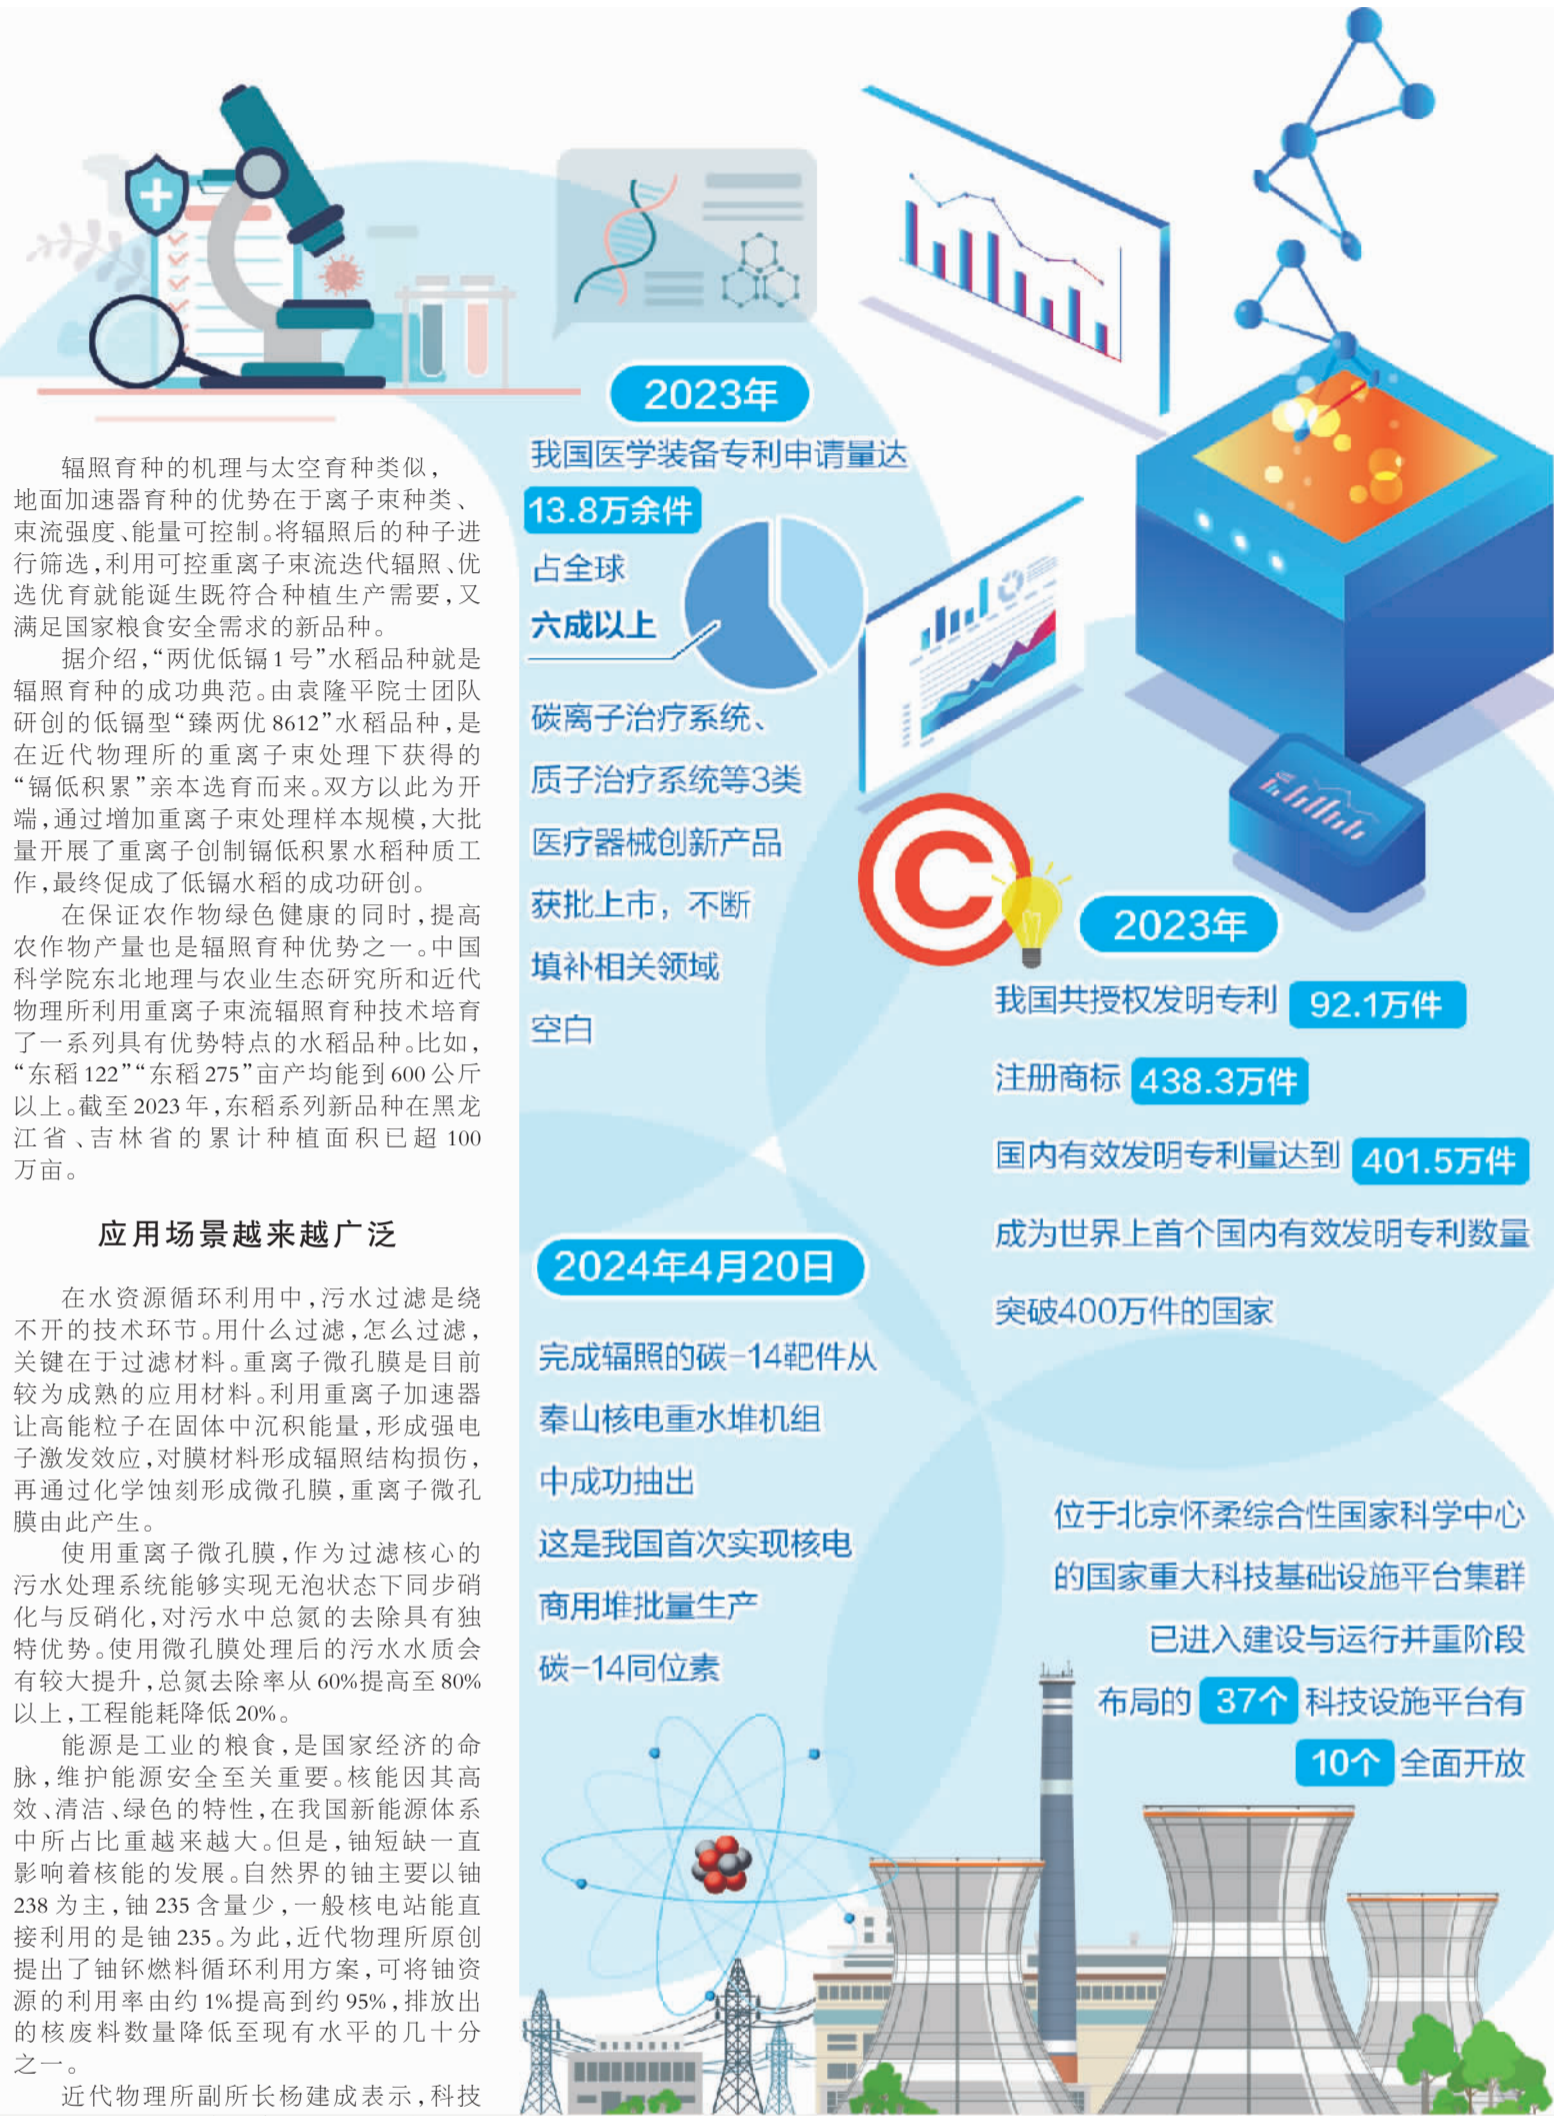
辐照育种的机理与太空育种类似，地面加速器育种的优势在于离子束种类、束流强度、能量可控制。将辐照后的种子进行筛选，利用可控重离子束流迭代辐照、优选优育就能诞生既符合种植生产需要，又满足国家粮食安全需求的新品种。

据介绍，“两优低镉1号”水稻品种就是辐照育种的成功典范。由袁隆平院士团队研创的低镉型“臻两优8612”水稻品种，是在近代物理所的重离子束处理下获得的“镉低积累”亲本选育而来。双方以此为开端，通过增加重离子束处理样本规模，大批量开展了重离子创制镉低积累水稻种质工作，最终促成了低镉水稻的成功研创。

在保证农作物绿色健康的同时，提高农作物产量也是辐照育种优势之一。中国科学院东北地理与农业生态研究所和近代物理所利用重离子束流辐照育种技术培育了一系列具有优势特点的水稻品种。比如，“东稻122”“东稻275”亩产均能到600公斤以上。截至2023年，东稻系列新品种在黑龙江省、吉林省的累计种植面积已超100万亩。

应用场景越来越广泛

在水资源循环利用中，污水过滤是绕不开的技术环节。用什么过滤，怎么过滤，关键在于过滤材料。重离子微孔膜是目前较为成熟的应用材料。利用重离子加速器让高能粒子在固体中沉积能量，形成强电子激发效应，对膜材料形成辐照结构损伤，再通过化学蚀刻形成微孔膜，重离子微孔膜由此产生。

使用重离子微孔膜，作为过滤核心的污水处理系统能够实现无泡状态下同步硝化与反硝化，对污水中总氮的去除具有独特优势。使用微孔膜处理后的污水水质会有较大提升，总氮去除率从60%提高至80%以上，工程能耗降低20%。

能源是工业的粮食，是国家经济的命脉，维护能源安全至关重要。核能因其高效、清洁、绿色的特性，在我国新能源体系中所占比重越来越大。但是，铀短缺一直影响着核能的发展。自然界的铀主要以铀238为主，铀235含量少，一般核电站能直接利用的是铀235。为此，近代物理所原创提出了铀钚燃料循环利用方案，可将铀资源的利用率由约1%提高到约95%，排放出的核废料数量降低至现有水平的几十分之一。

近代物理所副所长杨建成表示，科技

2023年
我国医学装备专利申请量达
13.8万余件
占全球
六成以上

碳离子治疗系统、
质子治疗系统等3类
医疗器械创新产品
获批上市，不断
填补相关领域
空白

2023年
我国共授权发明专利 92.1万件
注册商标 438.3万件
国内有效发明专利量达到 401.5万件
成为世界上首个国内有效发明专利数量
突破400万件的国家

2024年4月20日
完成辐照的碳-14靶件从
秦山核电重水堆机组
中成功抽出
这是我国首次实现核电
商用堆批量生产
碳-14同位素

位于北京怀柔综合性国家科学中心
的国家重大科技基础设施平台集群
已进入建设与运行并重阶段
布局的 37个 科技设施平台有
10个 全面开放